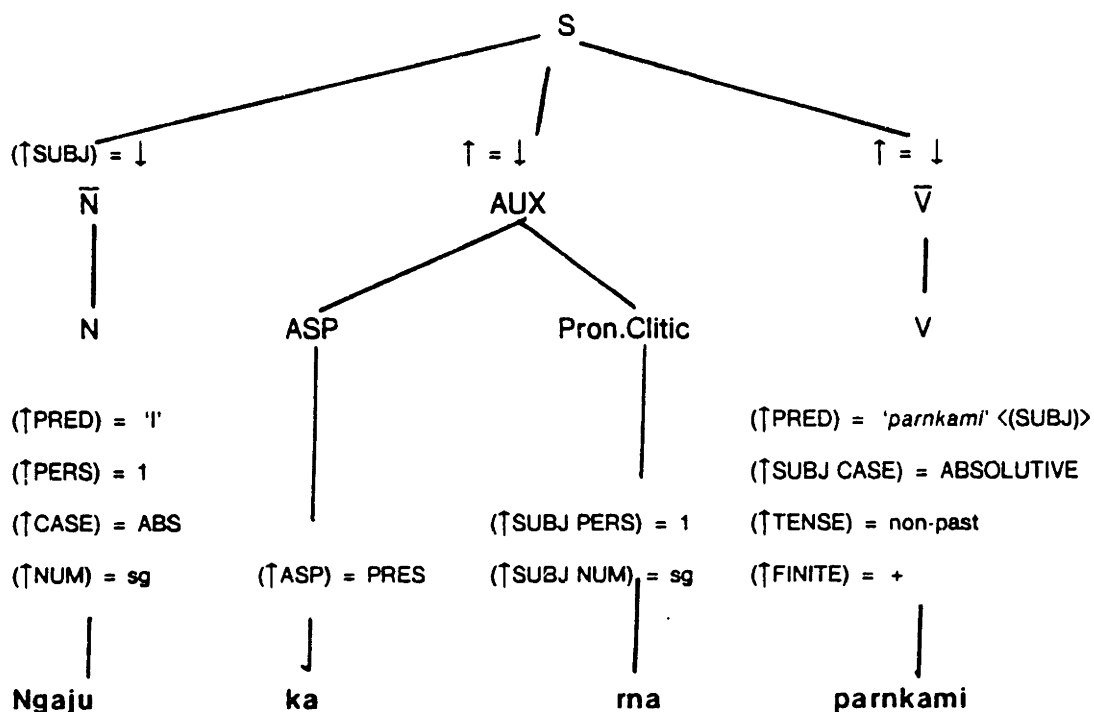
S

$(\uparrow SUBJ) = \downarrow$

$\uparrow = \downarrow$

$\uparrow = \downarrow$

$\bar{N}$

AUX

$\bar{V}$

N

ASP

Pron.Clitic

V

$(\uparrow PRED) =$ 'I'
$(\uparrow PERS) = 1$
$(\uparrow CASE) =$ ABS
$(\uparrow NUM) =$ sg

$(\uparrow ASP) =$ PRES

$(\uparrow SUBJ\ PERS) = 1$
$(\uparrow SUBJ\ NUM) =$ sg

$(\uparrow PRED) =$ 'parnkami' ⟨(SUBJ)⟩
$(\uparrow SUBJ\ CASE) =$ ABSOLUTIVE
$(\uparrow TENSE) =$ non-past
$(\uparrow FINITE) = +$

Ngaju

ka

rna

parnkami